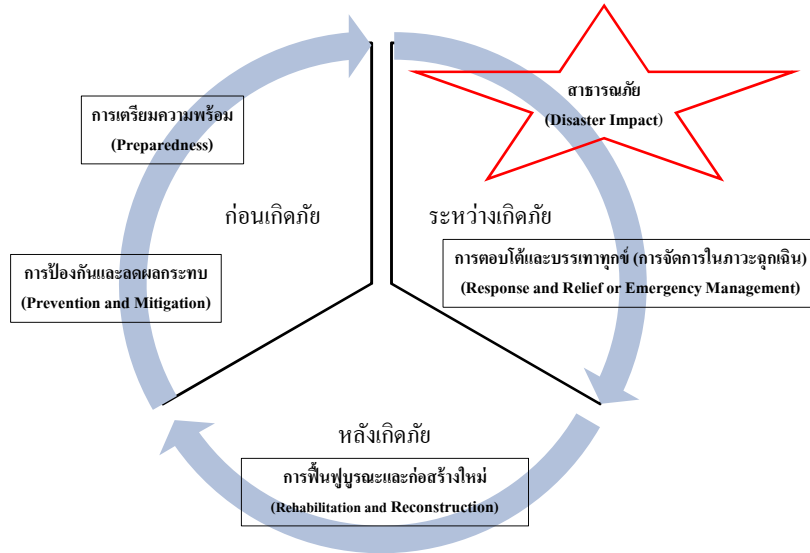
การเตรียมความพร้อม
(Preparedness)

สาธารณภัย
(Disaster Impact)

ก่อนเกิดภัย

ระหว่างเกิดภัย

การป้องกันและลดผลกระทบ
(Prevention and Mitigation)

การตอบโต้และบรรเทาทุกข์ (การจัดการในภาวะฉุกเฉิน)
(Response and Relief or Emergency Management)

หลังเกิดภัย

การฟื้นฟูบูรณะและก่อสร้างใหม่
(Rehabilitation and Reconstruction)